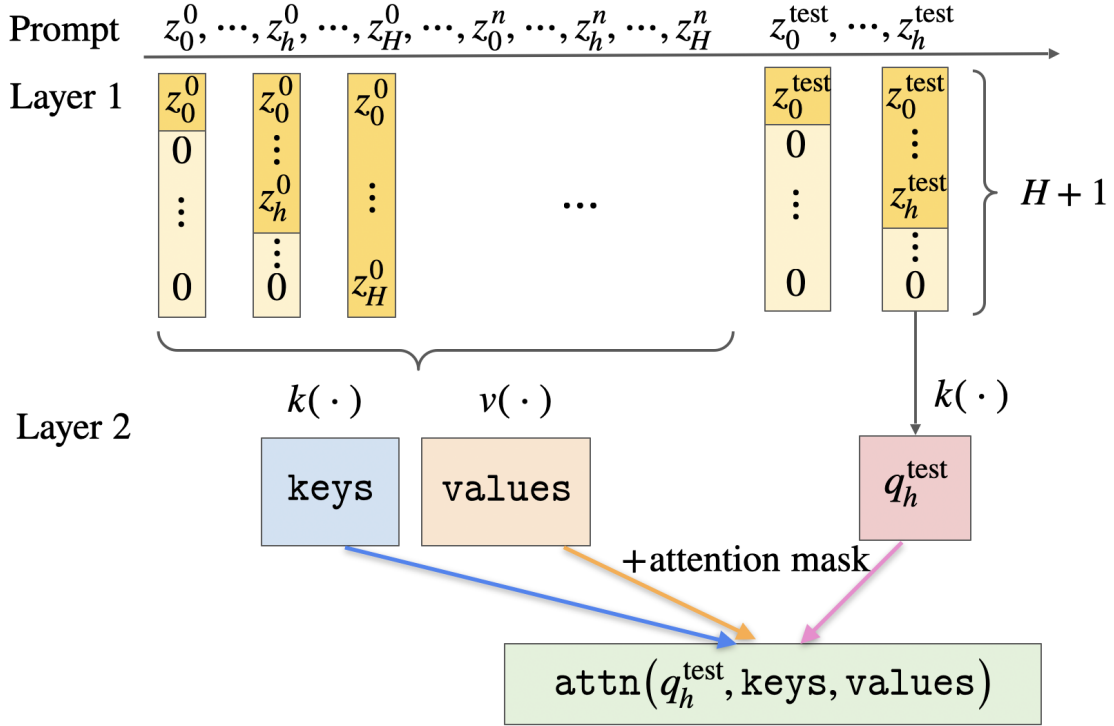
Prompt $z_0^0, \cdots, z_h^0, \cdots, z_H^0, \cdots, z_0^n, \cdots, z_h^n, \cdots, z_H^n$ $z_0^{\text{test}}, \cdots, z_h^{\text{test}}$

Layer 1

$z_0^0$ 0 ⋮ 0

$z_0^0$ ⋮ $z_h^0$ ⋮ 0

$z_0^0$ ⋮ $z_H^0$

⋯

$z_0^{\text{test}}$ 0 ⋮ 0

$z_0^{\text{test}}$ ⋮ $z_h^{\text{test}}$ ⋮ 0

$H+1$

Layer 2

$k(\cdot)$ $v(\cdot)$ $k(\cdot)$

keys values $q_h^{\text{test}}$

+attention mask

$\texttt{attn}(q_h^{\text{test}}, \texttt{keys}, \texttt{values})$